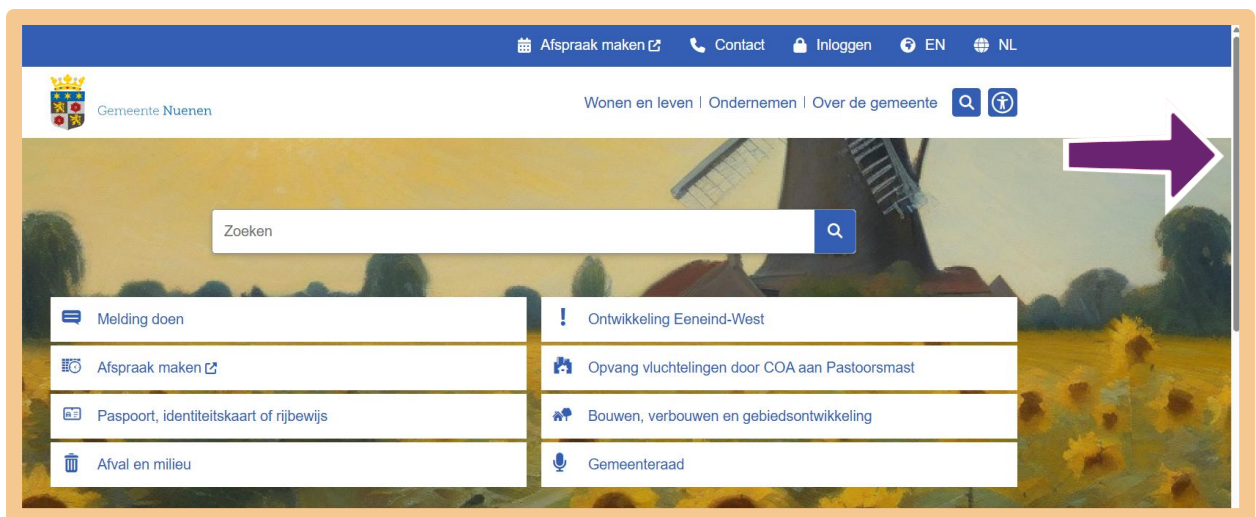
Afspraak maken Contact Inloggen EN NL

Gemeente Nuenen

Wonen en leven | Ondernemen | Over de gemeente

Zoeken

Melding doen

Afspraak maken

Paspoort, identiteitskaart of rijbewijs

Afval en milieu

Ontwikkeling Eeneind-West

Opvang vluchtelingen door COA aan Pastoorsmast

Bouwen, verbouwen en gebiedsontwikkeling

Gemeenteraad